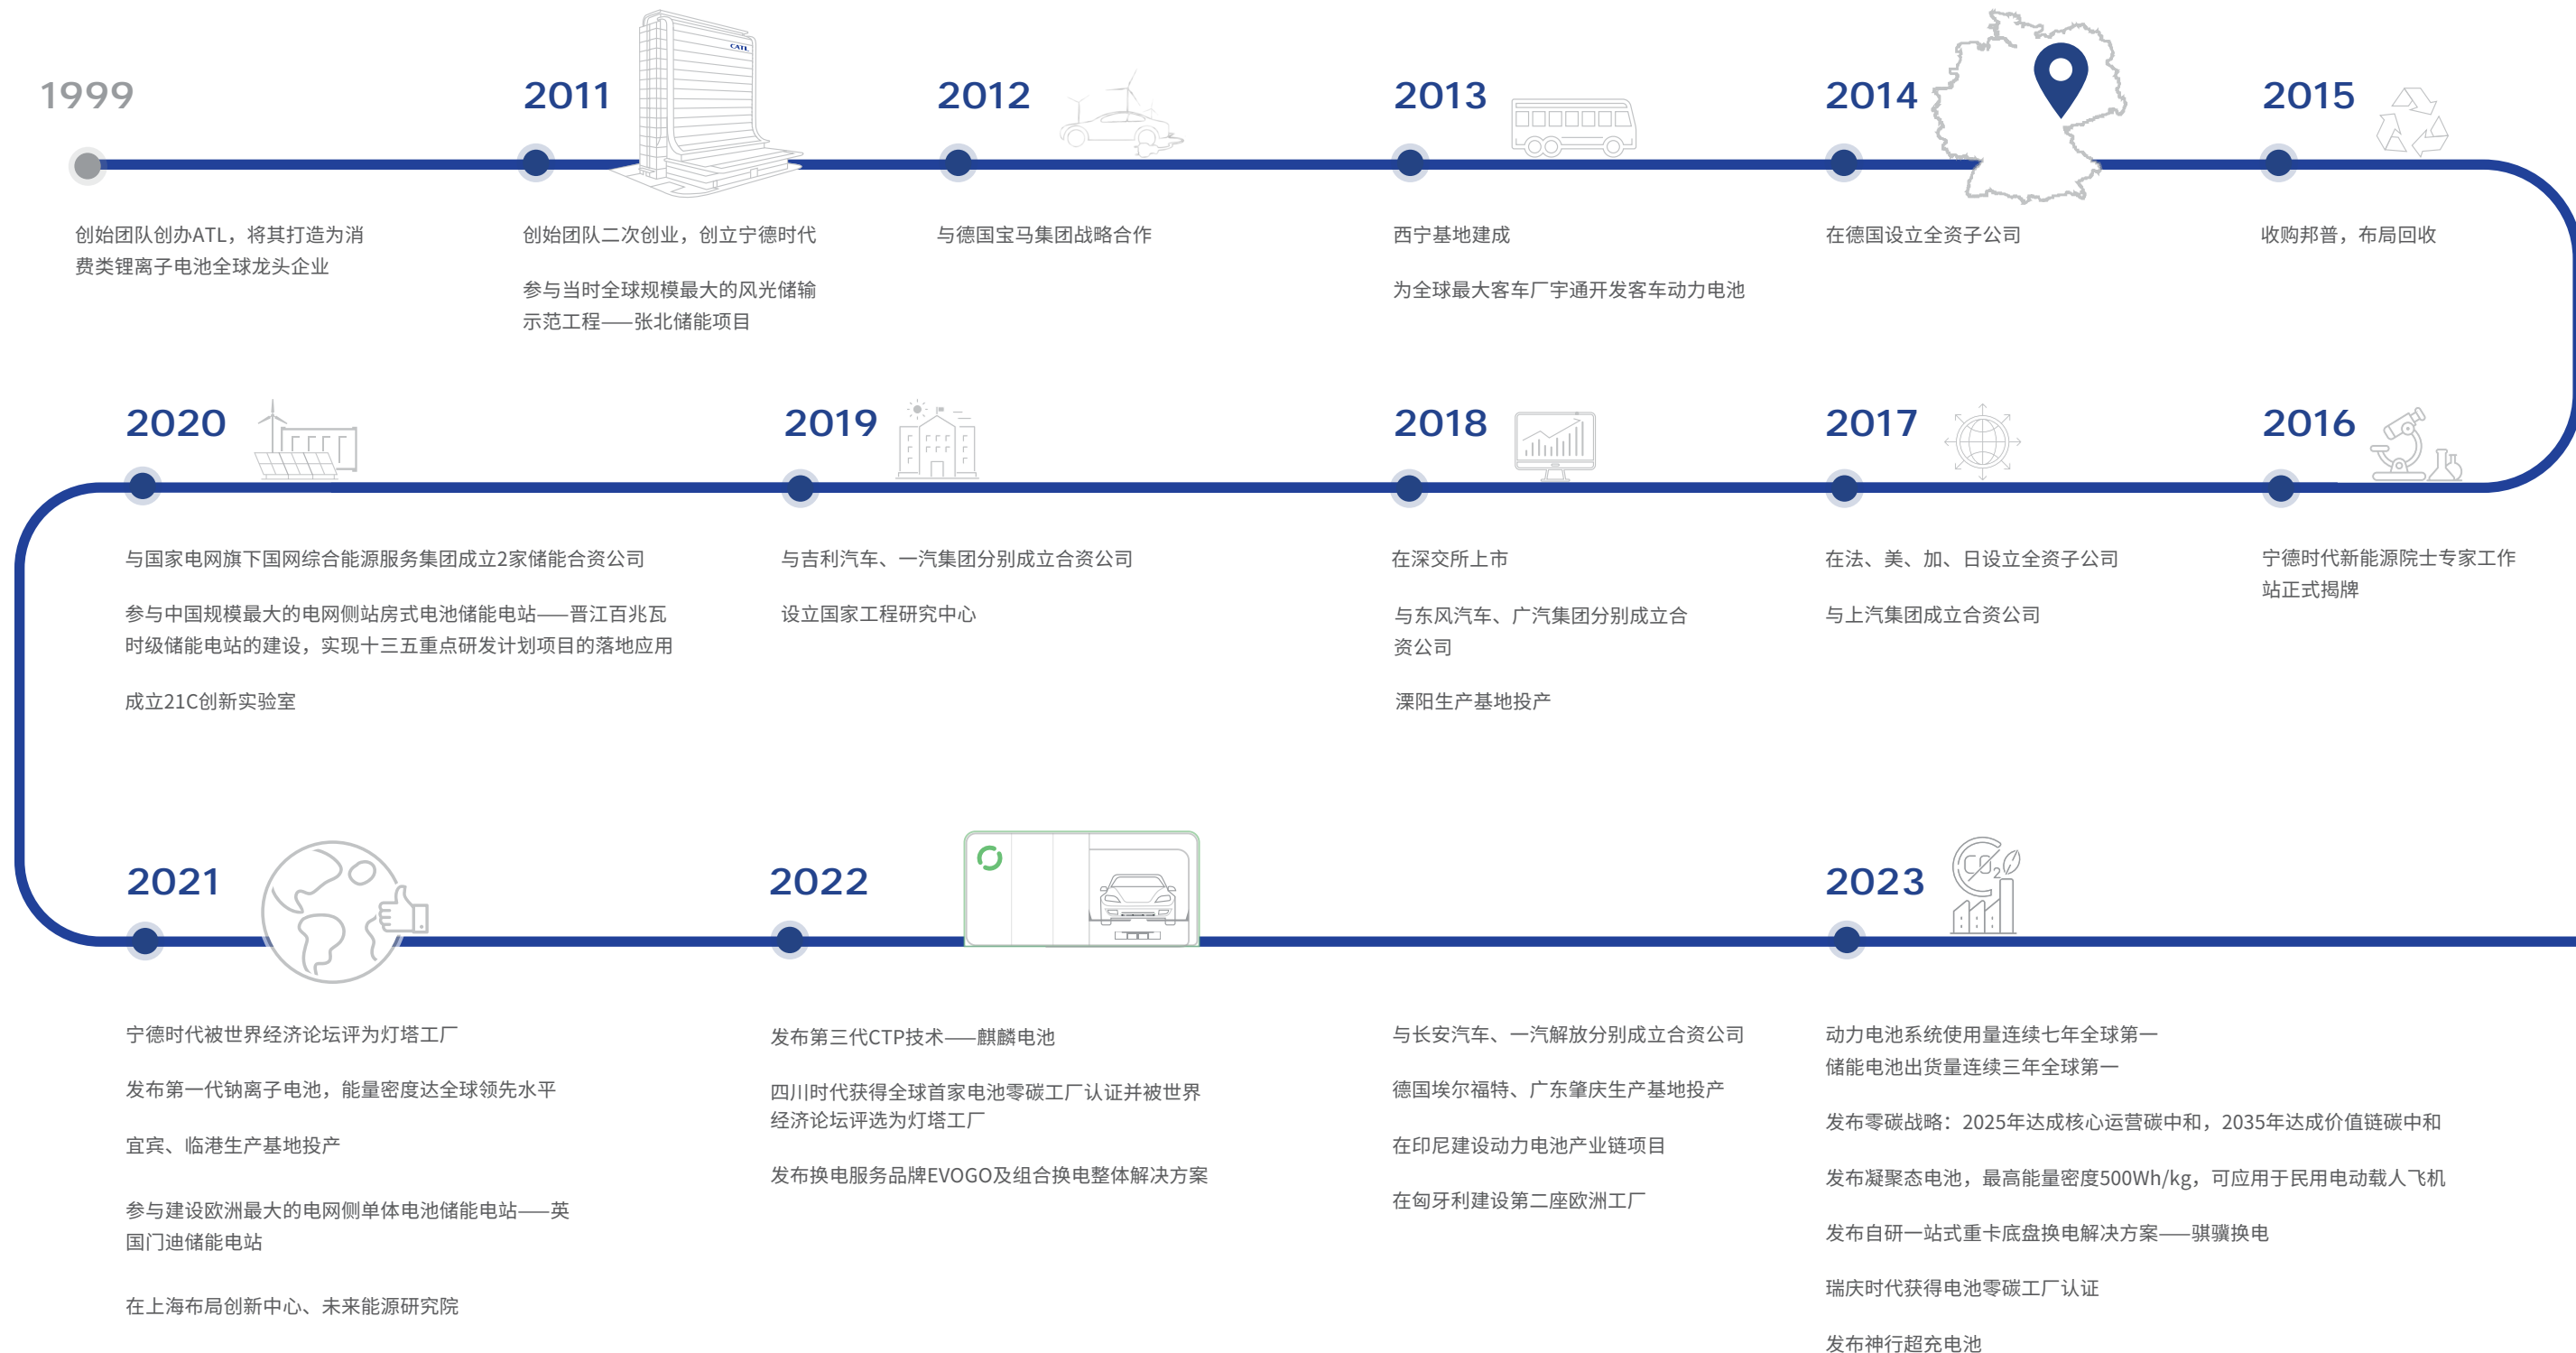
1999

创始团队创办ATL，将其打造为消费类锂离子电池全球龙头企业

2011

创始团队二次创业，创立宁德时代

参与当时全球规模最大的风光储输示范工程——张北储能项目

2012

与德国宝马集团战略合作

2013

西宁基地建成

为全球最大客车厂宇通开发客车动力电池

2014

在德国设立全资子公司

2015

收购邦普，布局回收

2016

宁德时代新能源院士专家工作站正式揭牌

2017

在法、美、加、日设立全资子公司

与上汽集团成立合资公司

2018

在深交所上市

与东风汽车、广汽集团分别成立合资公司

溧阳生产基地投产

2019

与吉利汽车、一汽集团分别成立合资公司

设立国家工程研究中心

2020

与国家电网旗下国网综合能源服务集团成立2家储能合资公司

参与中国规模最大的电网侧站房式电池储能电站——晋江百兆瓦时级储能电站的建设，实现十三五重点研发计划项目的落地应用

成立21C创新实验室

2021

宁德时代被世界经济论坛评为灯塔工厂

发布第一代钠离子电池，能量密度达全球领先水平

宜宾、临港生产基地投产

参与建设欧洲最大的电网侧单体电池储能电站——英国门迪储能电站

在上海布局创新中心、未来能源研究院

2022

发布第三代CTP技术——麒麟电池

四川时代获得全球首家电池零碳工厂认证并被世界经济论坛评选为灯塔工厂

发布换电服务品牌EVOGO及组合换电整体解决方案

与长安汽车、一汽解放分别成立合资公司

德国埃尔福特、广东肇庆生产基地投产

在印尼建设动力电池产业链项目

在匈牙利建设第二座欧洲工厂

2023

动力电池系统使用量连续七年全球第一
储能电池出货量连续三年全球第一

发布零碳战略：2025年达成核心运营碳中和，2035年达成价值链碳中和

发布凝聚态电池，最高能量密度500Wh/kg，可应用于民用电动载人飞机

发布自研一站式重卡底盘换电解决方案——骐骥换电

瑞庆时代获得电池零碳工厂认证

发布神行超充电池